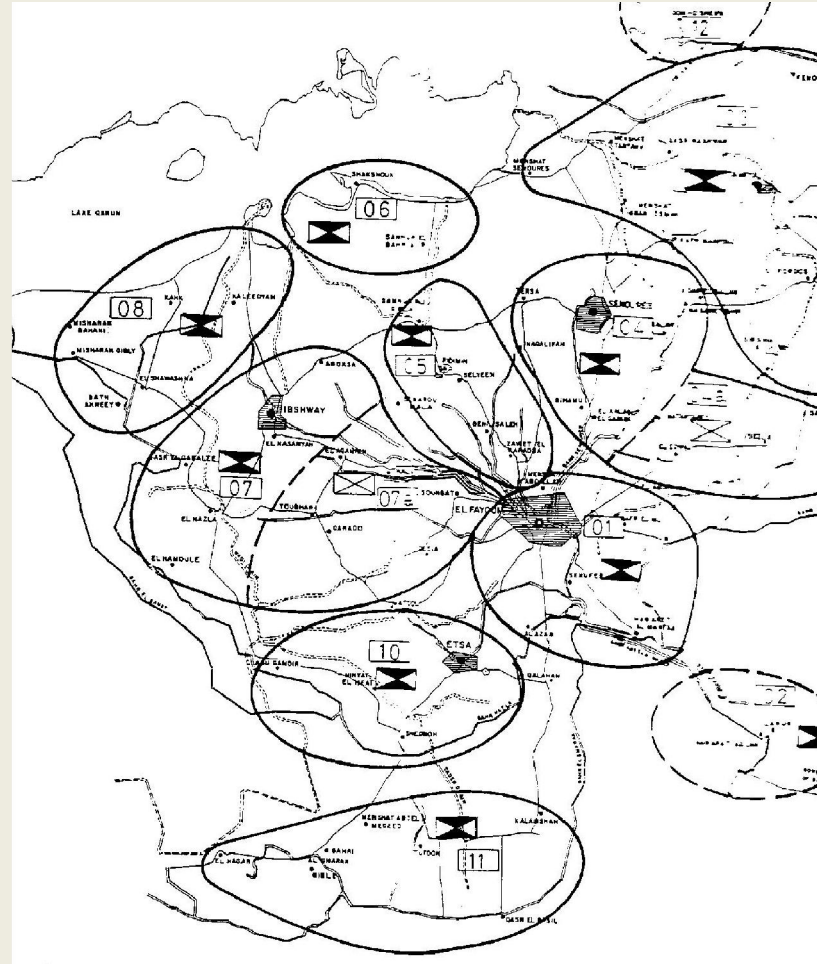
12

03

MENSHAT SENOURES

LAKE QARUN

06

SHAKSHOUK

08

KAHK

KALEEDYAN

MISHARAH BAHARI

MISHARAH GIBLY

EL SHAWASHNA

BATN AHREET

04

SENOURES

TERSA

NAGALIFAH

05

FIDIMIN

SELYEEN

ABOKSA

IBSHWAY

EL NASARYAH

BENI SALEH

ZAWET EL KARADSA

03

07

07a

SOUNBATO

EL FAYOUM

01

QASR EL GABALZE

TOUSHARI

EL NAZLA

EL NAMOULE

SENUFES

EL AZAB

10

ETSA

QALAMSHAH

02

11

MENSHAT ABDEL MEGEED

KALABSHAH

EL HAGAR

EL GHARAK

QIBLI

BAHARI

QASR EL BASIL